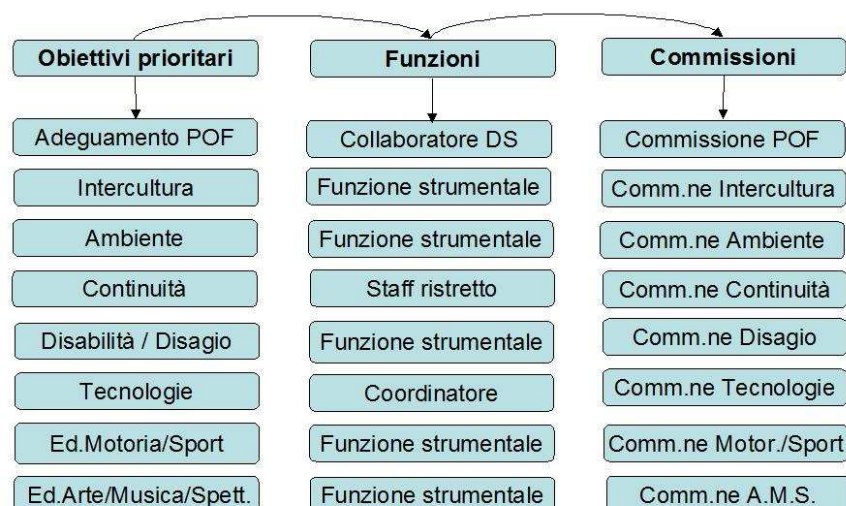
Obiettivi prioritari

Adeguamento POF

Intercultura

Ambiente

Continuità

Disabilità / Disagio

Tecnologie

Ed.Motoria/Sport

Ed.Arte/Musica/Spett.

Funzioni

Collaboratore DS

Funzione strumentale

Funzione strumentale

Staff ristretto

Funzione strumentale

Coordinatore

Funzione strumentale

Funzione strumentale

Commissioni

Commissione POF

Comm.ne Intercultura

Comm.ne Ambiente

Comm.ne Continuità

Comm.ne Disagio

Comm.ne Tecnologie

Comm.ne Motor./Sport

Comm.ne A.M.S.